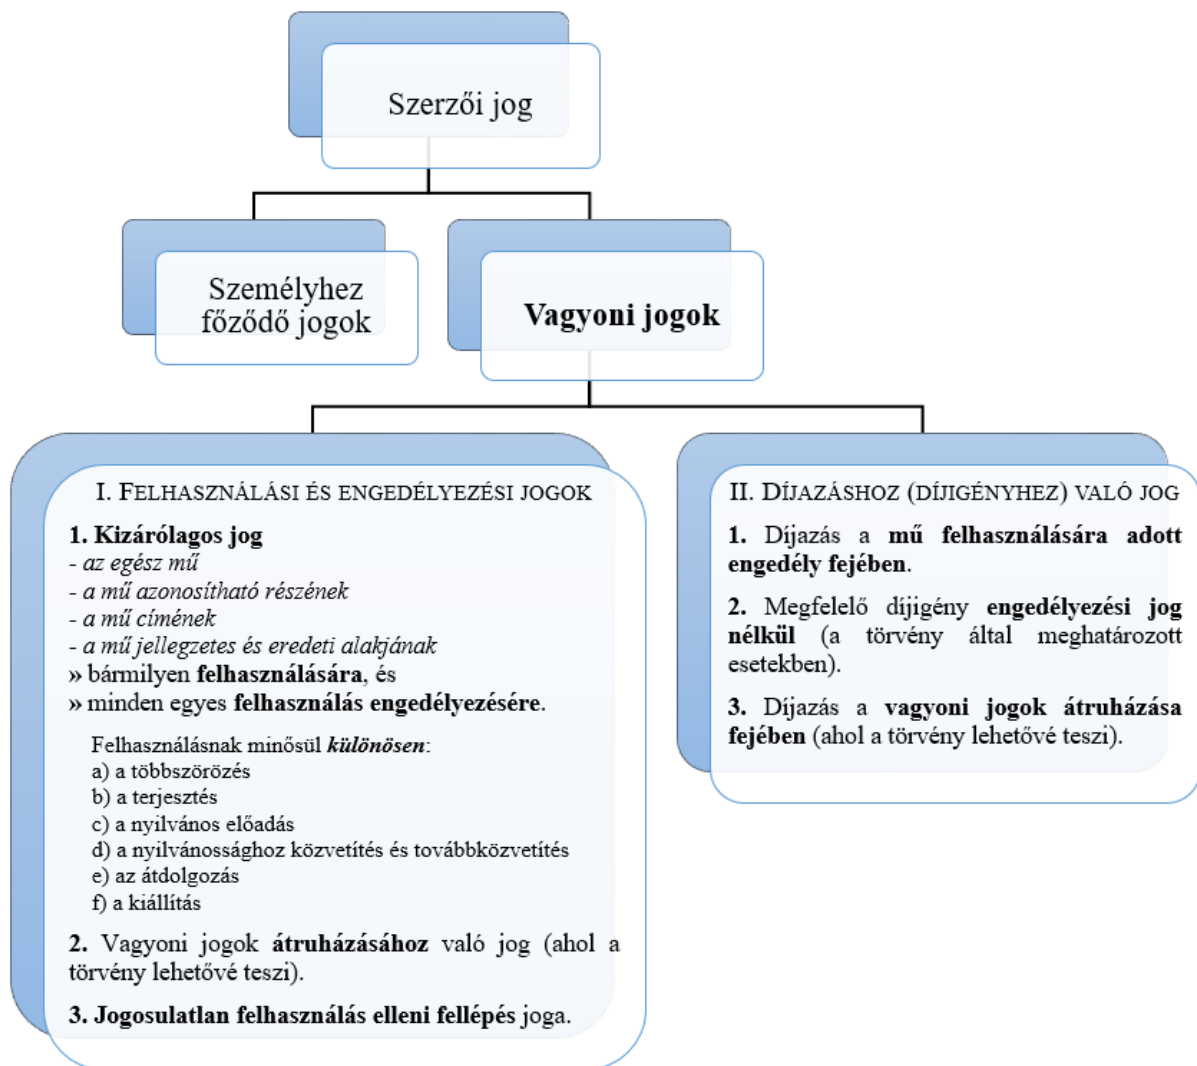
Szerzői jog

Személyhez fűződő jogok

Vagyoni jogok

I. FELHASZNÁLÁSI ÉS ENGEDÉLYEZÉSI JOGOK

1. Kizárólagos jog
- az egész mű
- a mű azonosítható részének
- a mű címének
- a mű jellegzetes és eredeti alakjának
» bármilyen felhasználására, és
» minden egyes felhasználás engedélyezésére.

Felhasználásnak minősül különösen:
a) a többszörözés
b) a terjesztés
c) a nyilvános előadás
d) a nyilvánossághoz közvetítés és továbbközvetítés
e) az átdolgozás
f) a kiállítás

2. Vagyoni jogok átruházásához való jog (ahol a törvény lehetővé teszi).

3. Jogosulatlan felhasználás elleni fellépés joga.

II. DÍJAZÁSHOZ (DÍJIGÉNYHEZ) VALÓ JOG

1. Díjazás a mű felhasználására adott engedély fejében.

2. Megfelelő díjigény engedélyezési jog nélkül (a törvény által meghatározott esetekben).

3. Díjazás a vagyoni jogok átruházása fejében (ahol a törvény lehetővé teszi).